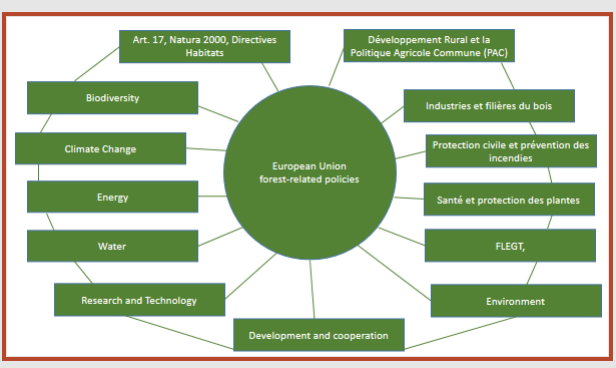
European Union forest-related policies

Art. 17, Natura 2000, Directives Habitats

Développement Rural et la Politique Agricole Commune (PAC)

Biodiversity

Industries et filières du bois

Climate Change

Protection civile et prévention des incendies

Energy

Santé et protection des plantes

Water

FLEGT,

Research and Technology

Environment

Development and cooperation